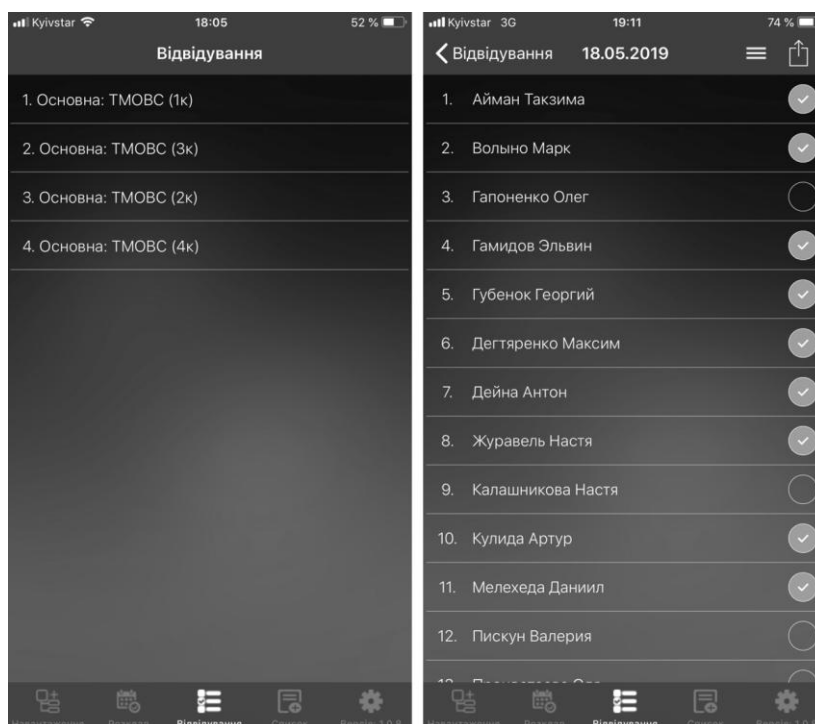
Kyivstar 18:05 52 %

Відвідування

1. Основна: ТМОВС (1к)

2. Основна: ТМОВС (3к)

3. Основна: ТМОВС (2к)

4. Основна: ТМОВС (4к)

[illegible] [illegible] Відвідування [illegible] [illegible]

Kyivstar 3G 19:11 74 %

Відвідування 18.05.2019

1. Айман Таксима
2. Волыно Марк
3. Гапоненко Олег
4. Гамидов Эльвин
5. Губенок Георгий
6. Дегтяренко Максим
7. Дейна Антон
8. Журавель Настя
9. Калашникова Настя
10. Кулида Артур
11. Мелехеда Даниил
12. Пискун Валерия
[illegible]

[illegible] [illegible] Відвідування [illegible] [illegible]